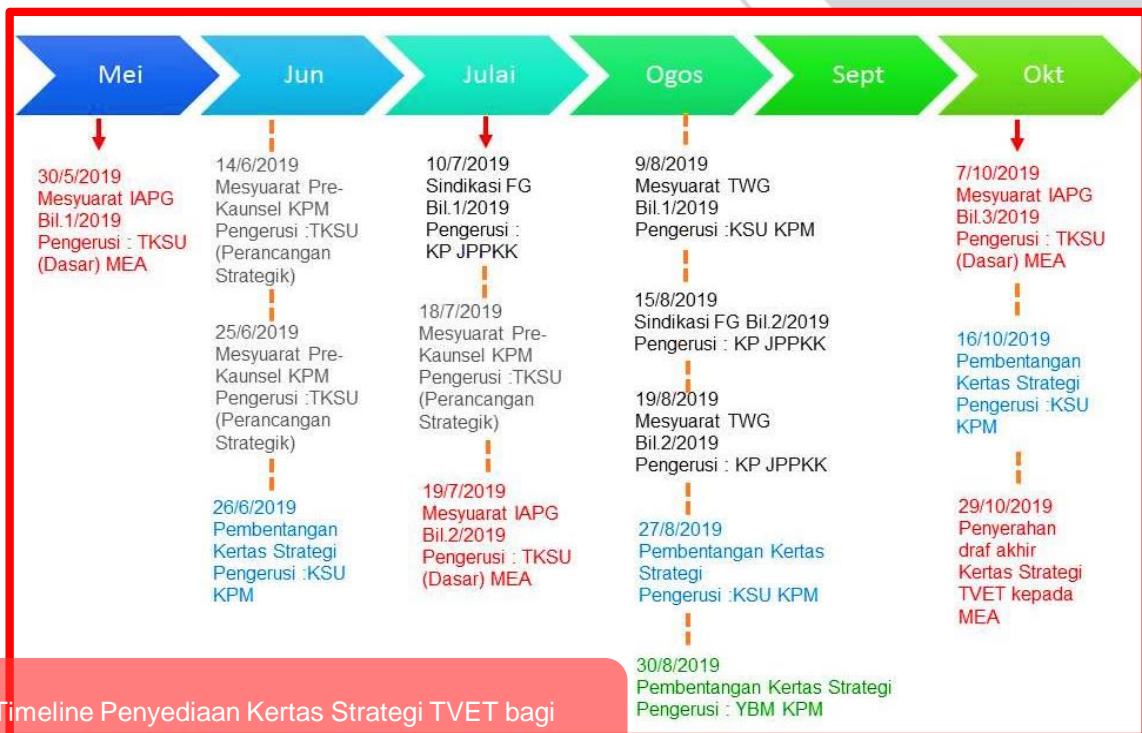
Mei

30/5/2019
Mesyuarat IAPG Bil.1/2019
Pengerusi : TKSU (Dasar) MEA

Jun

14/6/2019
Mesyuarat Pre-Kaunsel KPM
Pengerusi :TKSU (Perancangan Strategik)

25/6/2019
Mesyuarat Pre-Kaunsel KPM
Pengerusi :TKSU (Perancangan Strategik)

26/6/2019
Pembentangan Kertas Strategi
Pengerusi :KSU KPM

Julai

10/7/2019
Sindikasi FG Bil.1/2019
Pengerusi : KP JPPKK

18/7/2019
Mesyuarat Pre-Kaunsel KPM
Pengerusi :TKSU (Perancangan Strategik)

19/7/2019
Mesyuarat IAPG Bil.2/2019
Pengerusi : TKSU (Dasar) MEA

Ogos

9/8/2019
Mesyuarat TWG Bil.1/2019
Pengerusi :KSU KPM

15/8/2019
Sindikasi FG Bil.2/2019
Pengerusi : KP JPPKK

19/8/2019
Mesyuarat TWG Bil.2/2019
Pengerusi : KP JPPKK

27/8/2019
Pembentangan Kertas Strategi
Pengerusi :KSU KPM

30/8/2019
Pembentangan Kertas Strategi
Pengerusi : YBM KPM

Sept

Okt

7/10/2019
Mesyuarat IAPG Bil.3/2019
Pengerusi : TKSU (Dasar) MEA

16/10/2019
Pembentangan Kertas Strategi
Pengerusi :KSU KPM

29/10/2019
Penyerahan draf akhir Kertas Strategi TVET kepada MEA

Timeline Penyediaan Kertas Strategi TVET bagi